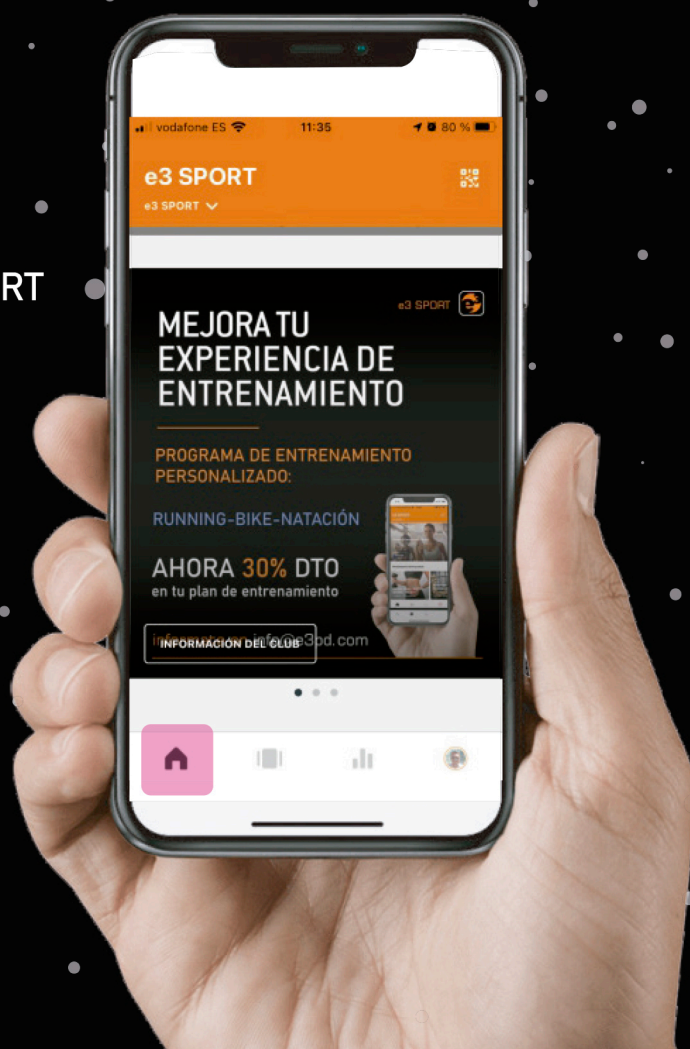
RT

vodafone ES 11:35 80 %

e3 SPORT
e3 SPORT

e3 SPORT

MEJORA TU EXPERIENCIA DE ENTRENAMIENTO

PROGRAMA DE ENTRENAMIENTO PERSONALIZADO:

RUNNING-BIKE-NATACIÓN

AHORA 30% DTO
en tu plan de entrenamiento

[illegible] info@e3pd.com

INFORMACION DEL CLUB